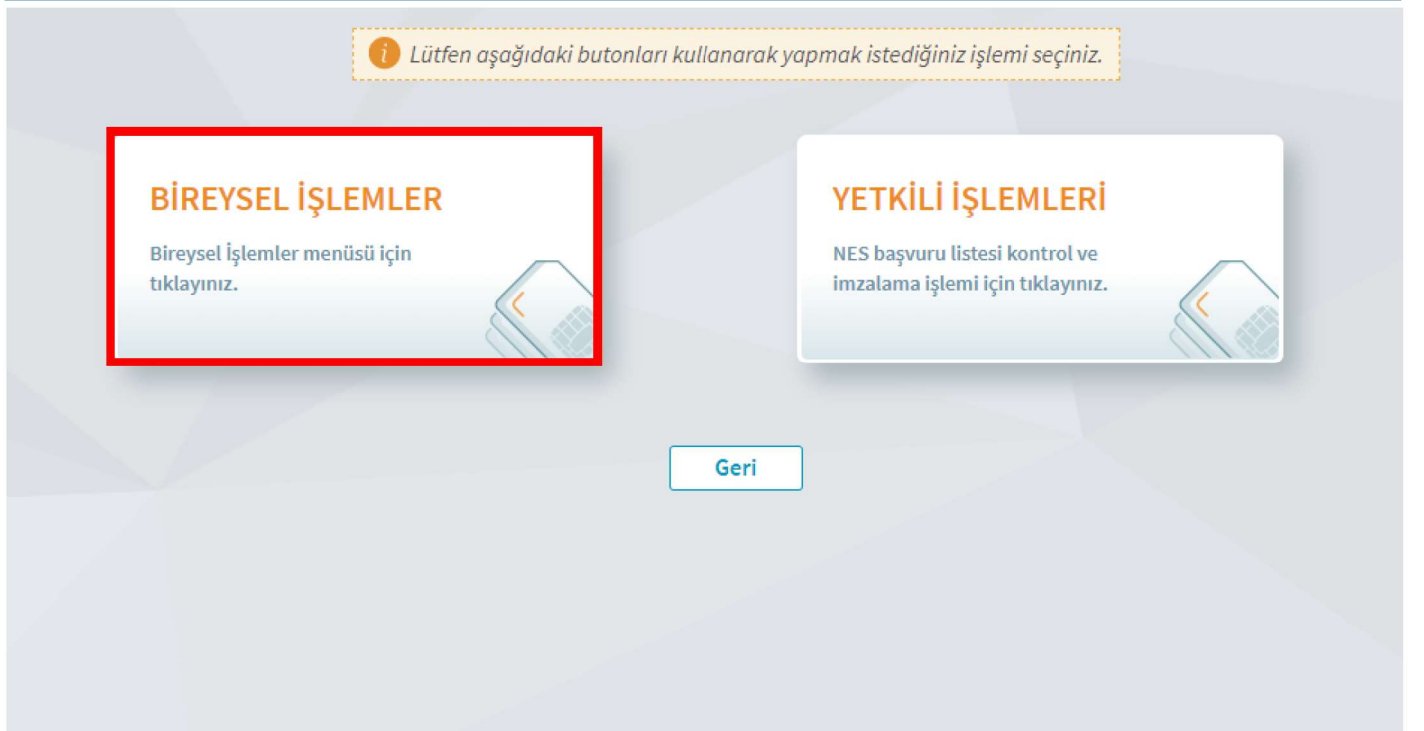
Lütfen aşağıdaki butonları kullanarak yapmak istediğiniz işlemi seçiniz.

BİREYSEL İŞLEMLER

Bireysel İşlemler menüsü için tıklayınız.

YETKİLİ İŞLEMLERİ

NES başvuru listesi kontrol ve imzalama işlemi için tıklayınız.

Geri